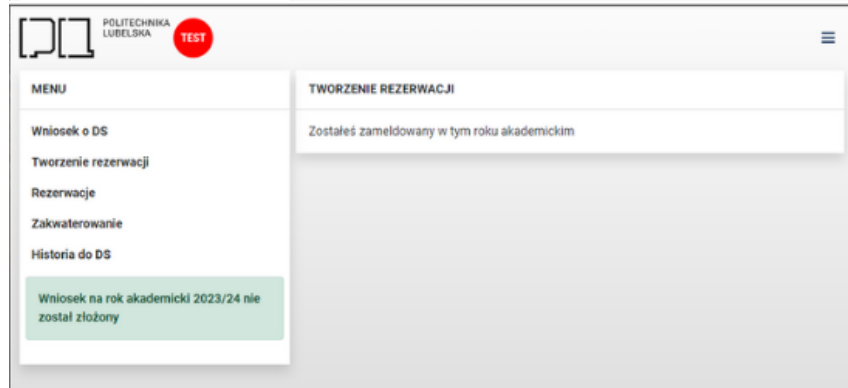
POLITECHNIKA LUBELSKA

TEST

MENU

Wniosek o DS

Tworzenie rezerwacji

Rezerwacje

Zakwaterowanie

Historia do DS

Wniosek na rok akademicki 2023/24 nie został złożony

TWORZENIE REZERWACJI

Zostałeś zameldowany w tym roku akademickim